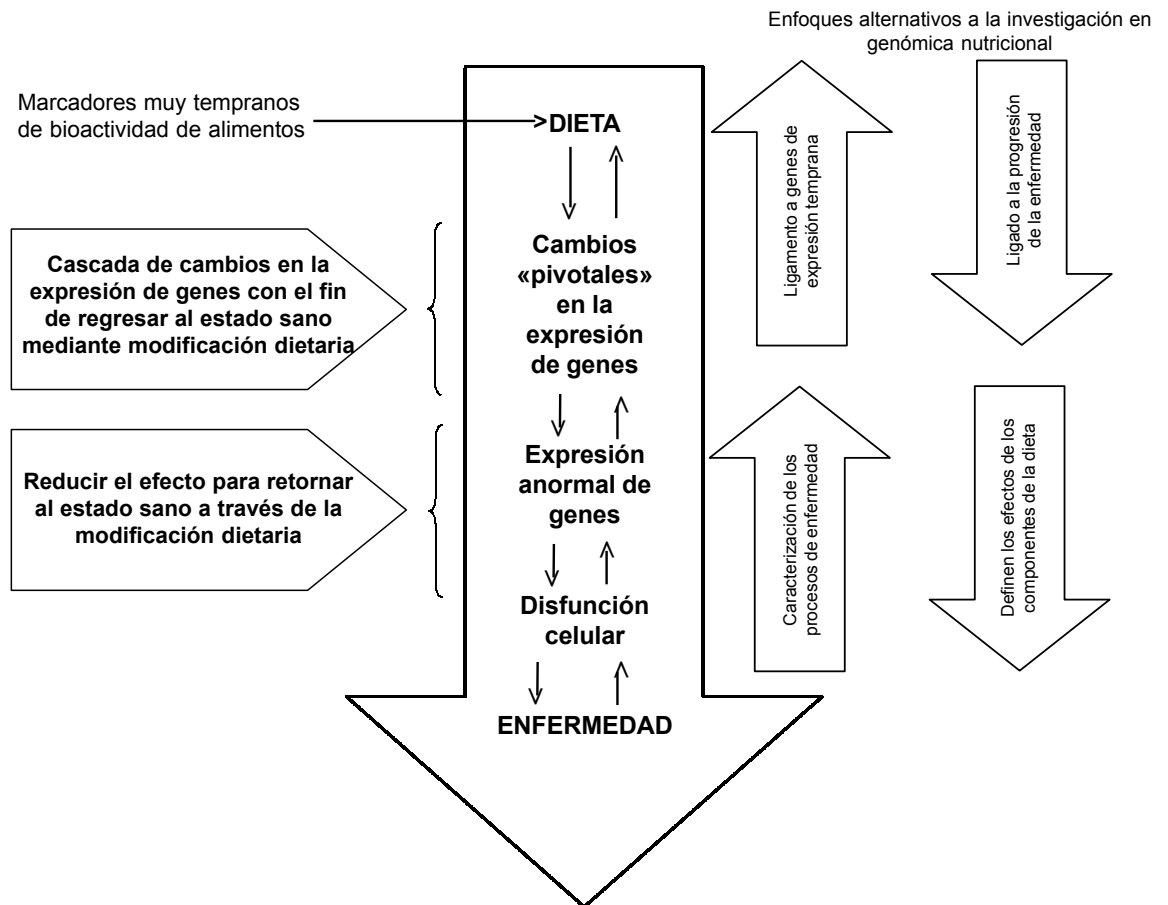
Enfoques alternativos a la investigación en genómica nutricional

Marcadores muy tempranos de bioactividad de alimentos

DIETA

Cambios «pivotales» en la expresión de genes

Expresión anormal de genes

Disfunción celular

ENFERMEDAD

Cascada de cambios en la expresión de genes con el fin de regresar al estado sano mediante modificación dietaria

Reducir el efecto para retornar al estado sano a través de la modificación dietaria

Ligamento a genes de expresión temprana

Ligado a la progresión de la enfermedad

Caracterización de los procesos de enfermedad

Definen los efectos de los componentes de la dieta